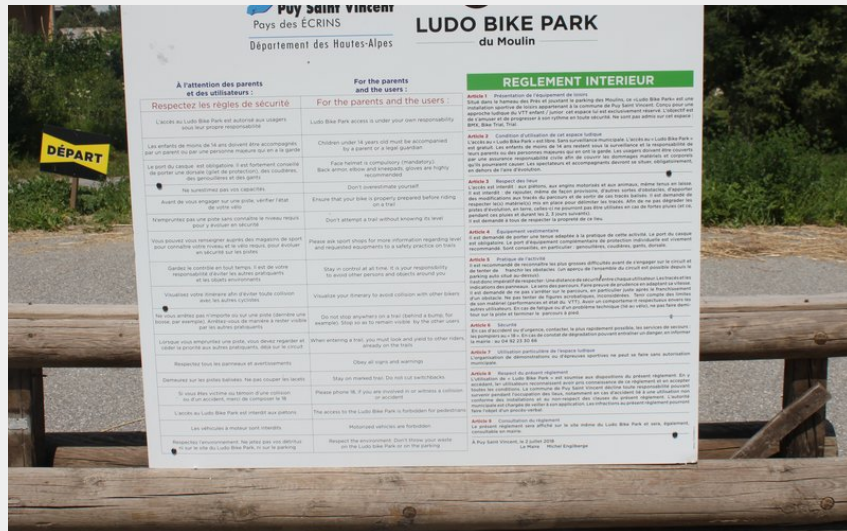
Puy Saint Vincent
Pays des ÉCRINS
Département des Hautes-Alpes

LUDO BIKE PARK
du Moulin

DÉPART

À l'attention des parents et des utilisateurs :

For the parents and the users :

REGLEMENT INTERIEUR

Respectez les règles de sécurité

For the parents and the users :

L'accès au Ludo Bike Park est autorisé aux usagers sous leur propre responsabilité

Ludo Bike Park access is under your own responsibility

Les enfants de moins de 14 ans doivent être accompagnés par un parent ou par une personne majeure qui en a la garde

Children under 14 years old must be accompanied by a parent or a legal guardian

Le port du casque est obligatoire. Il est fortement conseillé de porter une dorsale (gilet de protection), des coudières, des genouillères et des gants

Face helmet is compulsory (mandatory). Back armor, elbow and kneepads, gloves are highly recommended

Ne surestimez pas vos capacités

Don't overestimate yourself

Avant de vous engager sur une piste, vérifier l'état de votre vélo

Ensure that your bike is properly prepared before riding on a trail

N'empruntez pas une piste sans connaître le niveau requis pour y évoluer en sécurité

Don't attempt a trail without knowing its level

Vous pouvez vous renseigner auprès des magasins de sport pour connaître votre niveau et le vélo requis, pour évoluer en sécurité sur les pistes

Please ask sport shops for more information regarding level and requested equipments to a safety practice on trails

Gardez le contrôle en tout temps. Il est de votre responsabilité d'éviter les autres pratiquants et les objets environnants

Stay in control at all time. It is your responsibility to avoid other persons and objects around you

Visualisez votre itinéraire afin d'éviter toute collision avec les autres cyclistes

Visualize your itinerary to avoid collision with other bikers

Ne vous arrêtez pas n'importe où sur une piste (derrière une bosse, par exemple). Arrêtez-vous de manière à rester visible par les autres pratiquants

Do not stop anywhere on a trail (behind a bump, for example). Stop so as to remain visible by the other users

Lorsque vous empruntez une piste, vous devez regarder et céder la priorité aux autres pratiquants, déjà sur le circuit

When entering a trail, you must look and yield to other riders already on the trails

Respectez tous les panneaux et avertissements

Obey all signs and warnings

Demeurez sur les pistes balisées. Ne pas couper les lacets

Stay on marked trail. Do not cut switchbacks

Si vous êtes victime ou témoin d'une collision ou d'un accident, merci de composer le 18

Please phone 18, if you are involved in or witness a collision or accident

L'accès au Ludo Bike Park est interdit aux piétons

The access to the Ludo Bike Park is forbidden for pedestrians

Les véhicules à moteur sont interdits

Motorized vehicles are forbidden

Respectez l'environnement. Ne jetez pas vos détritus ni sur le site du Ludo Bike Park, ni sur le parking

Respect the environment. Don't throw your waste on the Ludo Bike Park or on the parking

Article 1 Présentation de l'équipement de loisirs
Situé dans le hameau des Prés et jouxtant le parking des Moulins, ce «Ludo Bike Park» est une installation sportive de loisirs appartenant à la commune de Puy Saint Vincent. Conçu pour une approche ludique du VTT enfant / junior, cet espace lui est exclusivement réservé. L'objectif est de s'amuser et de progresser à son rythme en toute sécurité. Ne sont pas admis sur cet espace : BMX, Bike Trial, Trial.

Article 2 Condition d'utilisation de cet espace ludique
L'accès au «Ludo Bike Park» est libre. Sans surveillance municipale. L'accès au «Ludo Bike Park» est gratuit. Les enfants de moins de 14 ans restent sous la surveillance et la responsabilité de leurs parents ou des personnes majeures qui en ont la garde. Les usagers doivent être couverts par une assurance responsabilité civile afin de couvrir les dommages matériels et corporels qu'ils pourraient causer. Les spectateurs et accompagnants devront se situer obligatoirement en dehors de l'aire d'évolution.

Article 3 Respect des lieux
L'accès est interdit : aux piétons, aux engins motorisés et aux animaux, même tenus en laisse. Il est interdit : de repousser, même de façon provisoire, d'autres sortes d'obstacles, d'apporter des modifications aux tracés de parcours et de sortir de ces tracés. Il est interdit de dégrader les équipements (tout matériel) mis en place pour délimiter les tracés. Afin de ne pas dégrader les pistes d'évolution, en terre, celles-ci ne pourront pas être utilisées en cas de fortes pluies (et ce, pendant ces pluies et durant les 2, 3 jours suivants).
Il est demandé à tous de respecter la propreté de ce lieu.

Article 4 Équipement vestimentaire
Il est demandé de porter une tenue adaptée à la pratique de cette activité. Le port du casque est obligatoire. Le port d'équipement complémentaire de protection individuelle est vivement recommandé. Sont conseillés, en particulier : genouillères, coudières, gants, dorsale.

Article 5 Pratique de l'activité
Il est recommandé de reconnaître les plus grosses difficultés avant de s'engager sur le circuit et de tenter de franchir les obstacles. Un aperçu de l'ensemble du circuit est possible depuis le parking auto situé au-dessous.
Il est impératif de respecter une distance de sécurité entre chaque utilisateur. Les tracés et les indications des parcours. Le sens des parcours. Faire preuve de prudence en adaptant sa vitesse. Il est demandé de ne pas s'arrêter sur le parcours, en particulier juste après le franchissement d'un obstacle. Ne pas tenter de figures acrobatiques, inconsidérées. Tenir compte des limites de son matériel (performances et état du VTT). Avoir un comportement respectueux envers les autres utilisateurs. En cas de fatigue ou d'un problème technique (lié au vélo), ne pas faire demi-tour sur la piste et terminer le parcours à pied.

Article 6 Sécurité
En cas d'accident ou d'urgence, contacter, le plus rapidement possible, les services de secours : les pompiers au « 18 », En cas de constat de dégradation pouvant entraîner un danger, en informer la mairie : au 04 92 23 00 66

Article 7 Utilisation particulière de l'espace ludique
L'organisation de démonstrations, ou d'épreuves sportives ne peut se faire sans autorisation municipale.

Article 8 Respect du présent règlement
L'utilisation de «Ludo Bike Park» est soumise aux dispositions du présent règlement. En y accédant, les utilisateurs reconnaissent avoir pris connaissance de ce règlement et en acceptent toutes les conditions. La commune de Puy Saint Vincent décline toute responsabilité pouvant survenir pendant l'occupation des lieux, notamment en cas d'accident lié à une utilisation non conforme aux indications et au non-respect des clauses du présent règlement. L'autorité municipale est chargée de veiller à son application. Les infractions au présent règlement pourront faire l'objet d'un procès-verbal.

Article 9 Consultation du règlement
Le présent règlement sera affiché sur le site même du Ludo Bike Park et sera également consultable en mairie.

À Puy Saint Vincent, le 2 juillet 2018
Le Maire Michel Engilberge